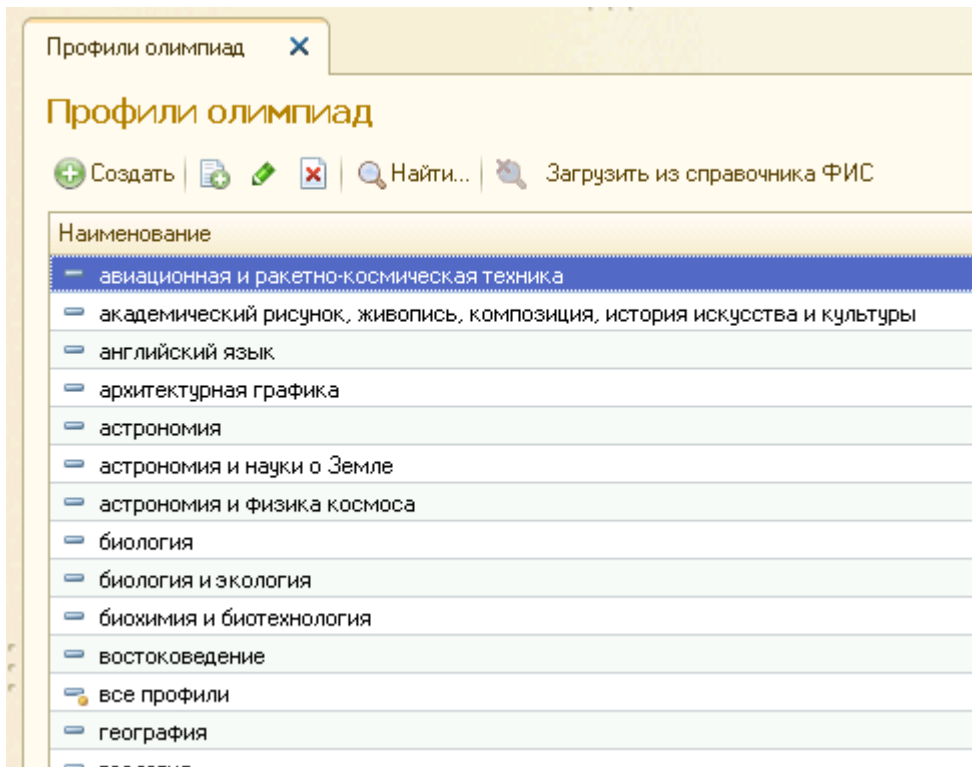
Профили олимпиад ×

Профили олимпиад

Создать | Найти... | Загрузить из справочника ФИС

| Наименование |
|---|
| авиационная и ракетно-космическая техника |
| академический рисунок, живопись, композиция, история искусства и культуры |
| английский язык |
| архитектурная графика |
| астрономия |
| астрономия и науки о Земле |
| астрономия и физика космоса |
| биология |
| биология и экология |
| биохимия и биотехнология |
| востоковедение |
| все профили |
| география |
| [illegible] |